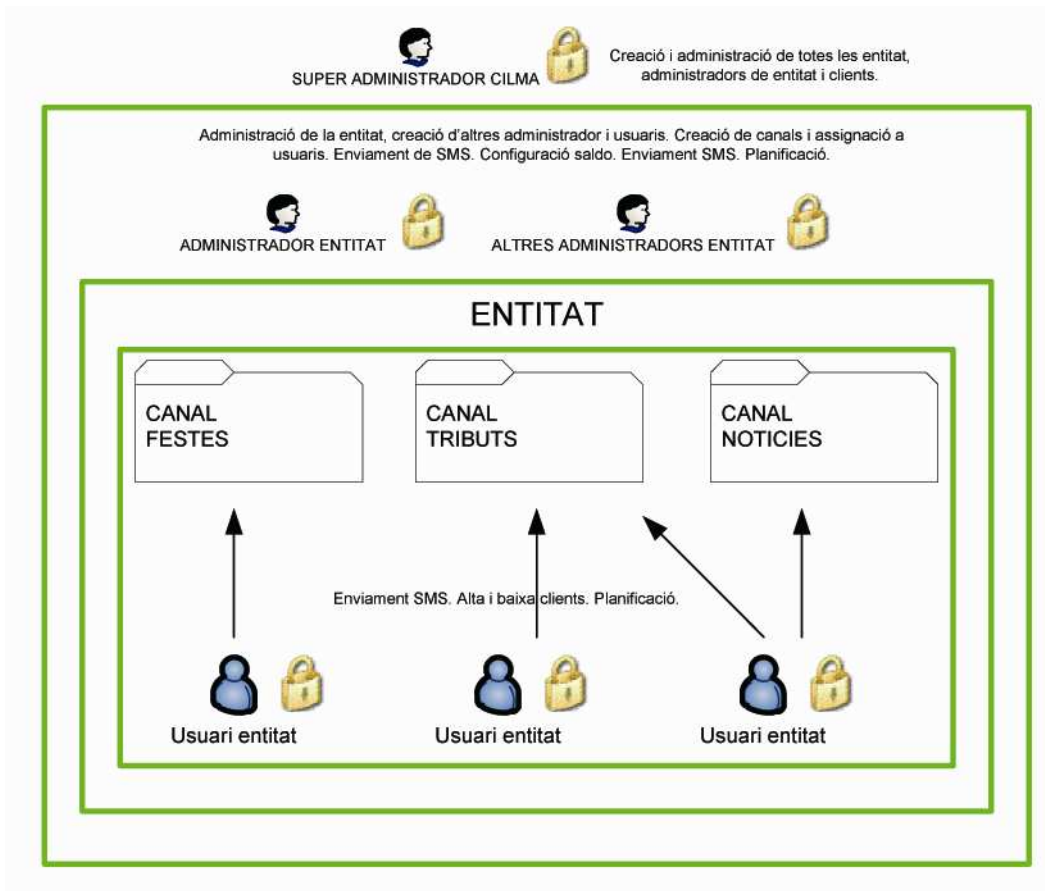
SUPER ADMINISTRADOR CILMA

Creació i administració de totes les entitat, administradors de entitat i clients.

Administració de la entitat, creació d'altres administrador i usuaris. Creació de canals i assignació a usuaris. Enviament de SMS. Configuració saldo. Enviament SMS. Planificació.

ADMINISTRADOR ENTITAT

ALTRES ADMINISTRADORS ENTITAT

ENTITAT

CANAL FESTES

CANAL TRIBUTS

CANAL NOTICIES

Enviament SMS. Alta i baixa clients. Planificació.

Usuari entitat

Usuari entitat

Usuari entitat